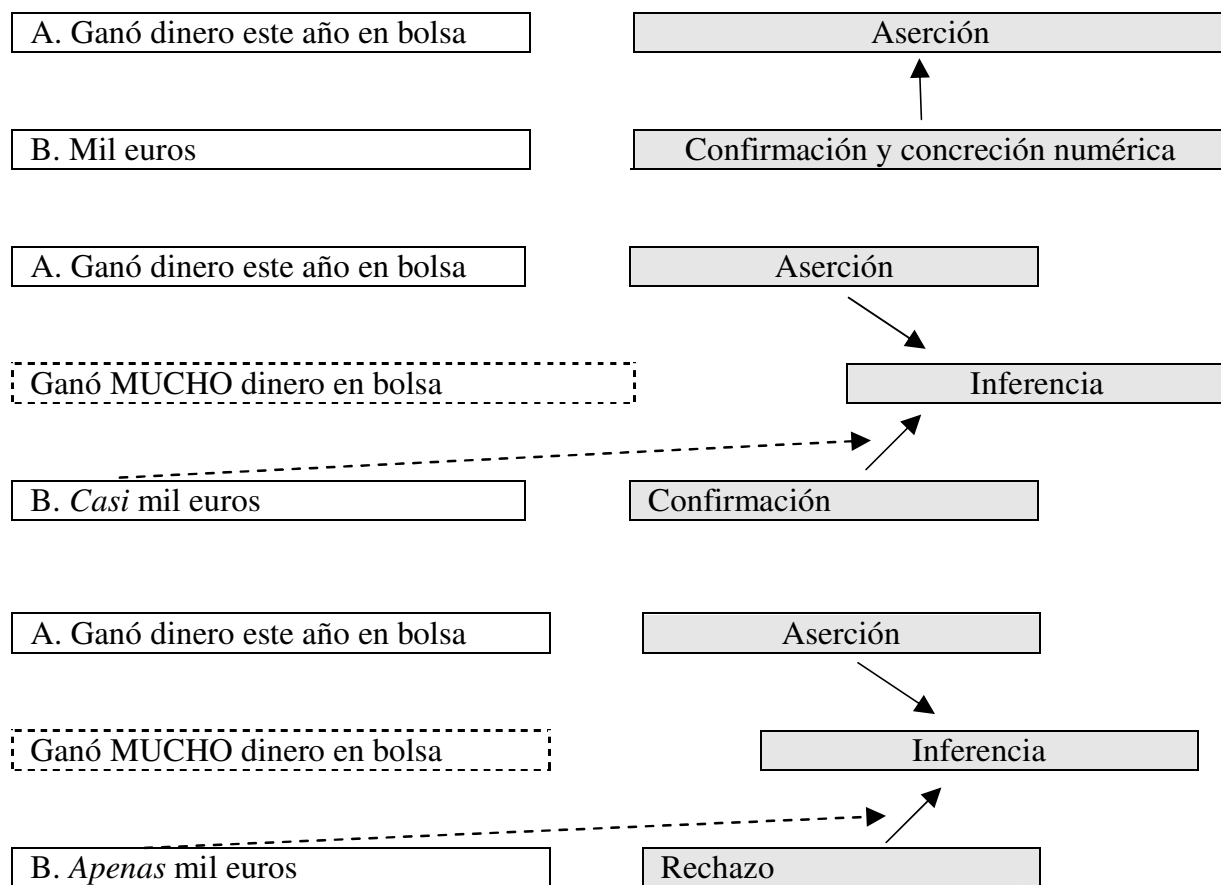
A. Ganó dinero este año en bolsa

Aserción

B. Mil euros

Confirmación y concreción numérica

A. Ganó dinero este año en bolsa

Aserción

Ganó MUCHO dinero en bolsa

Inferencia

B. *Casi* mil euros

Confirmación

A. Ganó dinero este año en bolsa

Aserción

Ganó MUCHO dinero en bolsa

Inferencia

B. *Apenas* mil euros

Rechazo